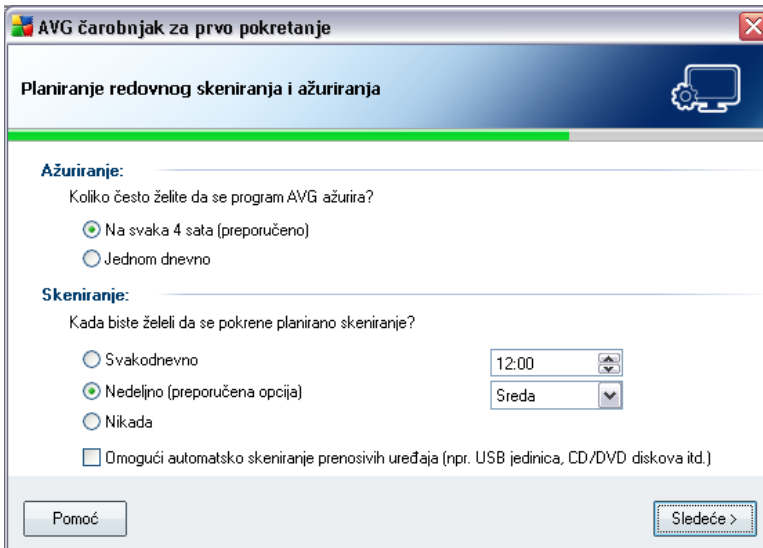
AVG čarobnjak za prvo pokretanje

Planiranje redovnog skeniranja i ažuriranja

Ažuriranje:

Koliko često želite da se program AVG ažurira?

Na svaka 4 sata (preporučeno)

Jednom dnevno

Skeniranje:

Kada biste želeli da se pokrene planirano skeniranje?

Svakodnevno

12:00

Nedeljno (preporučena opcija)

Sreda

Nikada

Omogući automatsko skeniranje prenosivih uređaja (npr. USB jedinica, CD/DVD diskova itd.)

Pomoć

Sledeće >